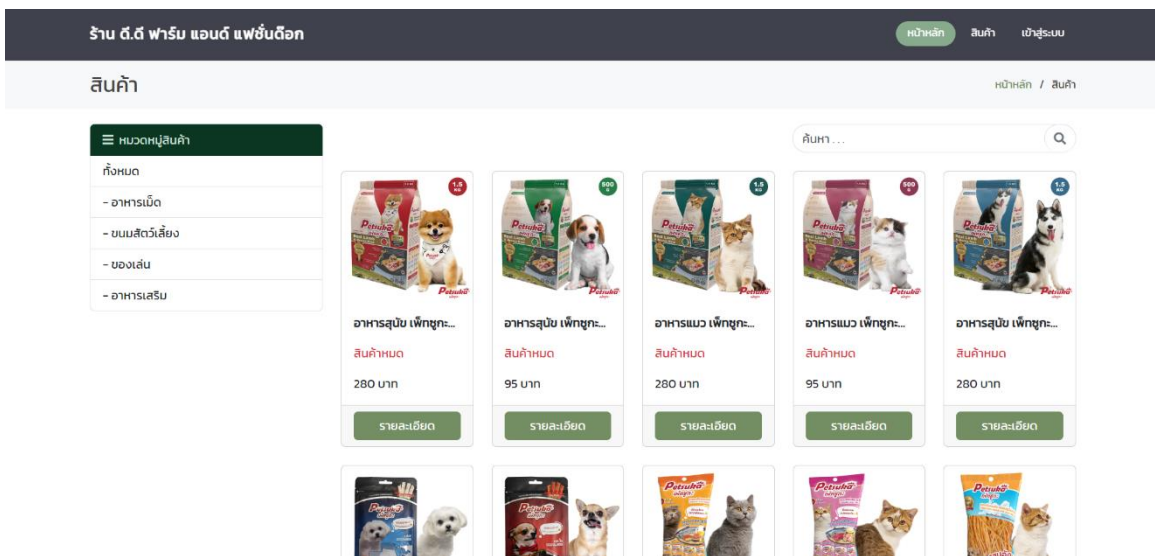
ร้าน ดี.ดี ฟาร์ม แอนด์ แฟชั่นด็อก

หน้าหลัก สินค้า เข้าสู่ระบบ

สินค้า

หน้าหลัก / สินค้า

☰ หมวดหมู่สินค้า

ทั้งหมด

- อาหารเม็ด

- ขนมสัตว์เลี้ยง

- ของเล่น

- อาหารเสริม

ค้นหา...

1.5 KG

Petsuka

อาหารสุนัข เพ็ทซูกะ...

สินค้าหมด

280 บาท

รายละเอียด

500 G

Petsuka

อาหารสุนัข เพ็ทซูกะ...

สินค้าหมด

95 บาท

รายละเอียด

1.5 KG

Petsuka

อาหารแมว เพ็ทซูกะ...

สินค้าหมด

280 บาท

รายละเอียด

500 G

Petsuka

อาหารแมว เพ็ทซูกะ...

สินค้าหมด

95 บาท

รายละเอียด

1.5 KG

Petsuka

อาหารสุนัข เพ็ทซูกะ...

สินค้าหมด

280 บาท

รายละเอียด

Petsuka

Petsuka

Petsuka

Petsuka

Petsuka